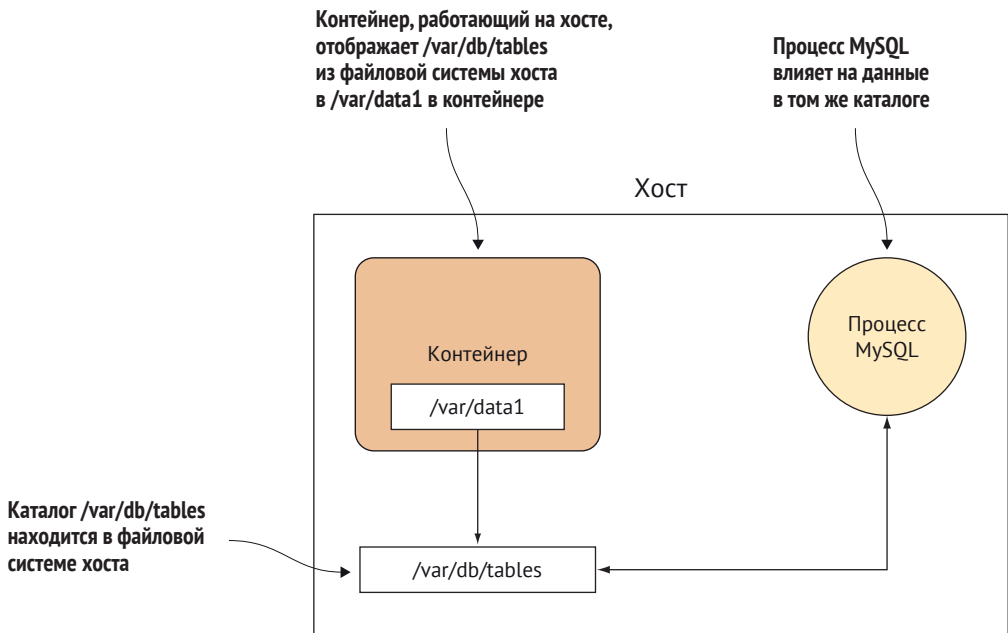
Контейнер, работающий на хосте, отображает /var/db/tables из файловой системы хоста в /var/data1 в контейнере

Процесс MySQL влияет на данные в том же каталоге

Хост

Контейнер

/var/data1

Процесс MySQL

Каталог /var/db/tables находится в файловой системе хоста

/var/db/tables